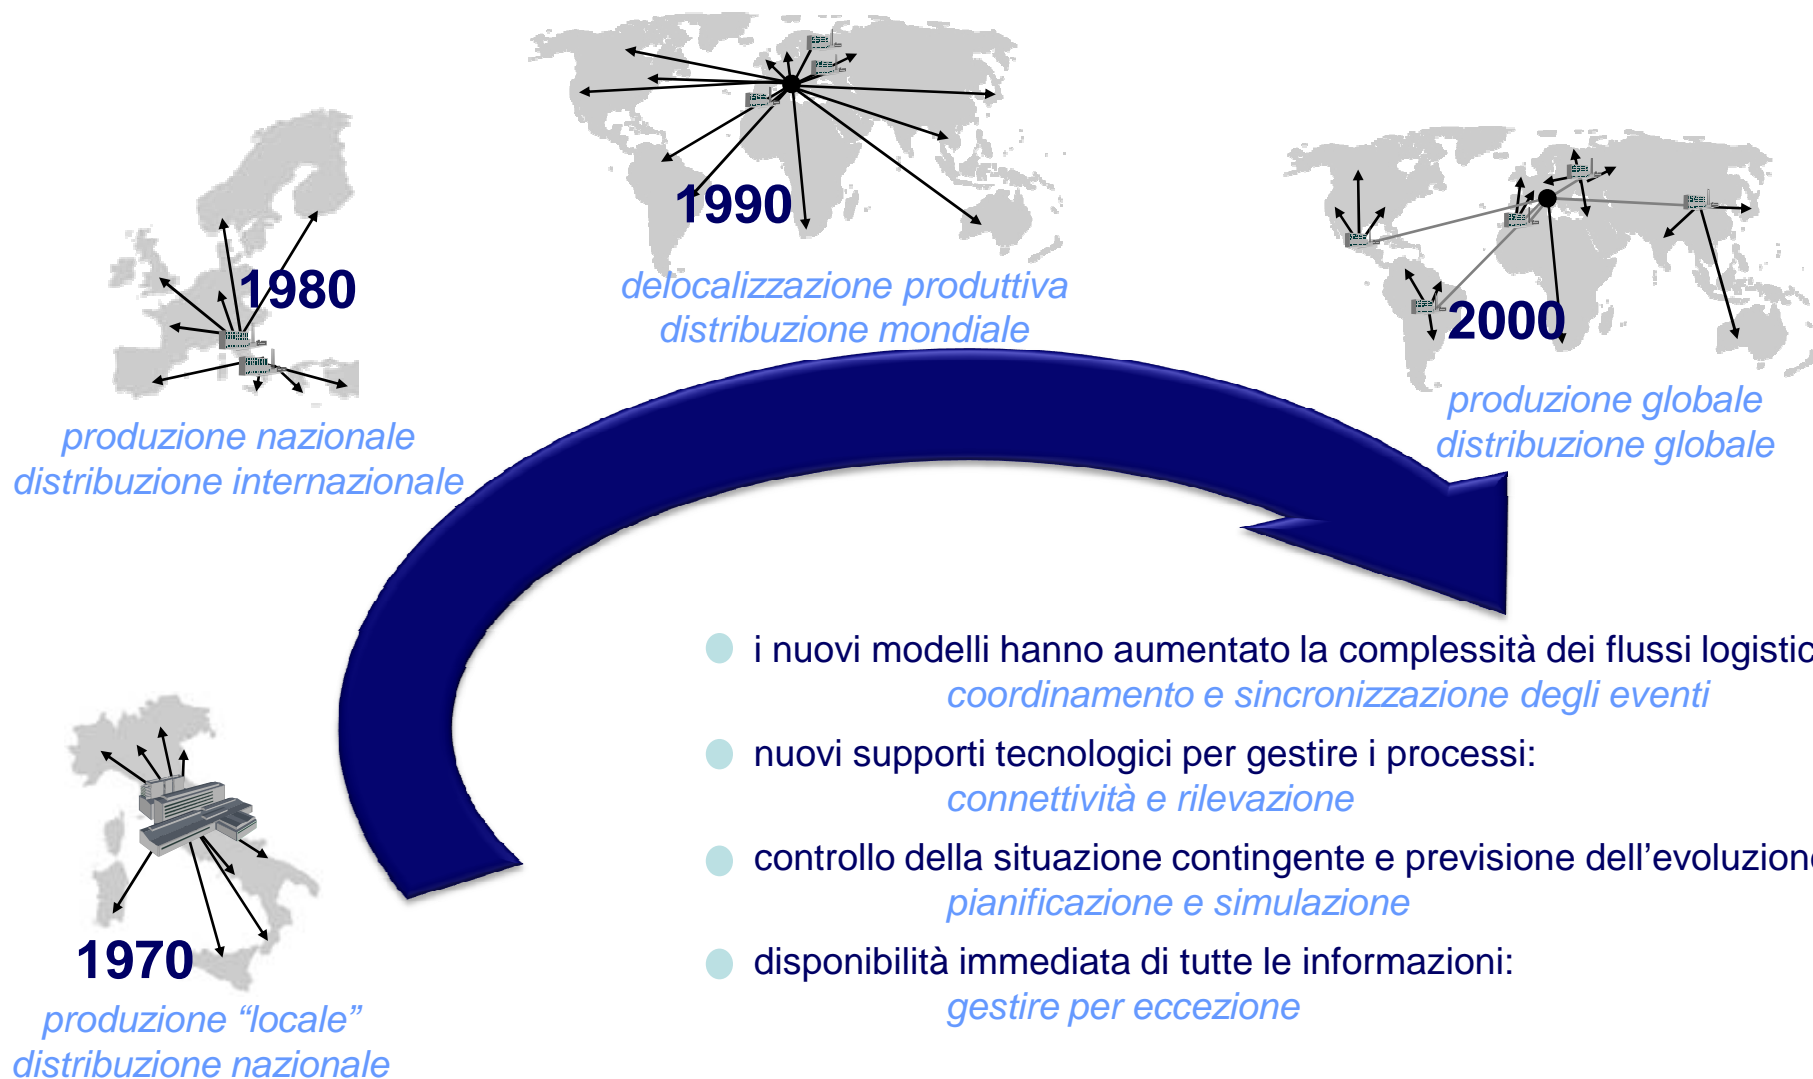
1990
delocalizzazione produttiva
distribuzione mondiale

1980
produzione nazionale
distribuzione internazionale

2000
produzione globale
distribuzione globale

i nuovi modelli hanno aumentato la complessità dei flussi logistic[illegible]
coordinamento e sincronizzazione degli eventi

nuovi supporti tecnologici per gestire i processi:
connettività e rilevazione

controllo della situazione contingente e previsione dell'evoluzion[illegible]
pianificazione e simulazione

disponibilità immediata di tutte le informazioni:
gestire per eccezione

1970
produzione "locale"
distribuzione nazionale